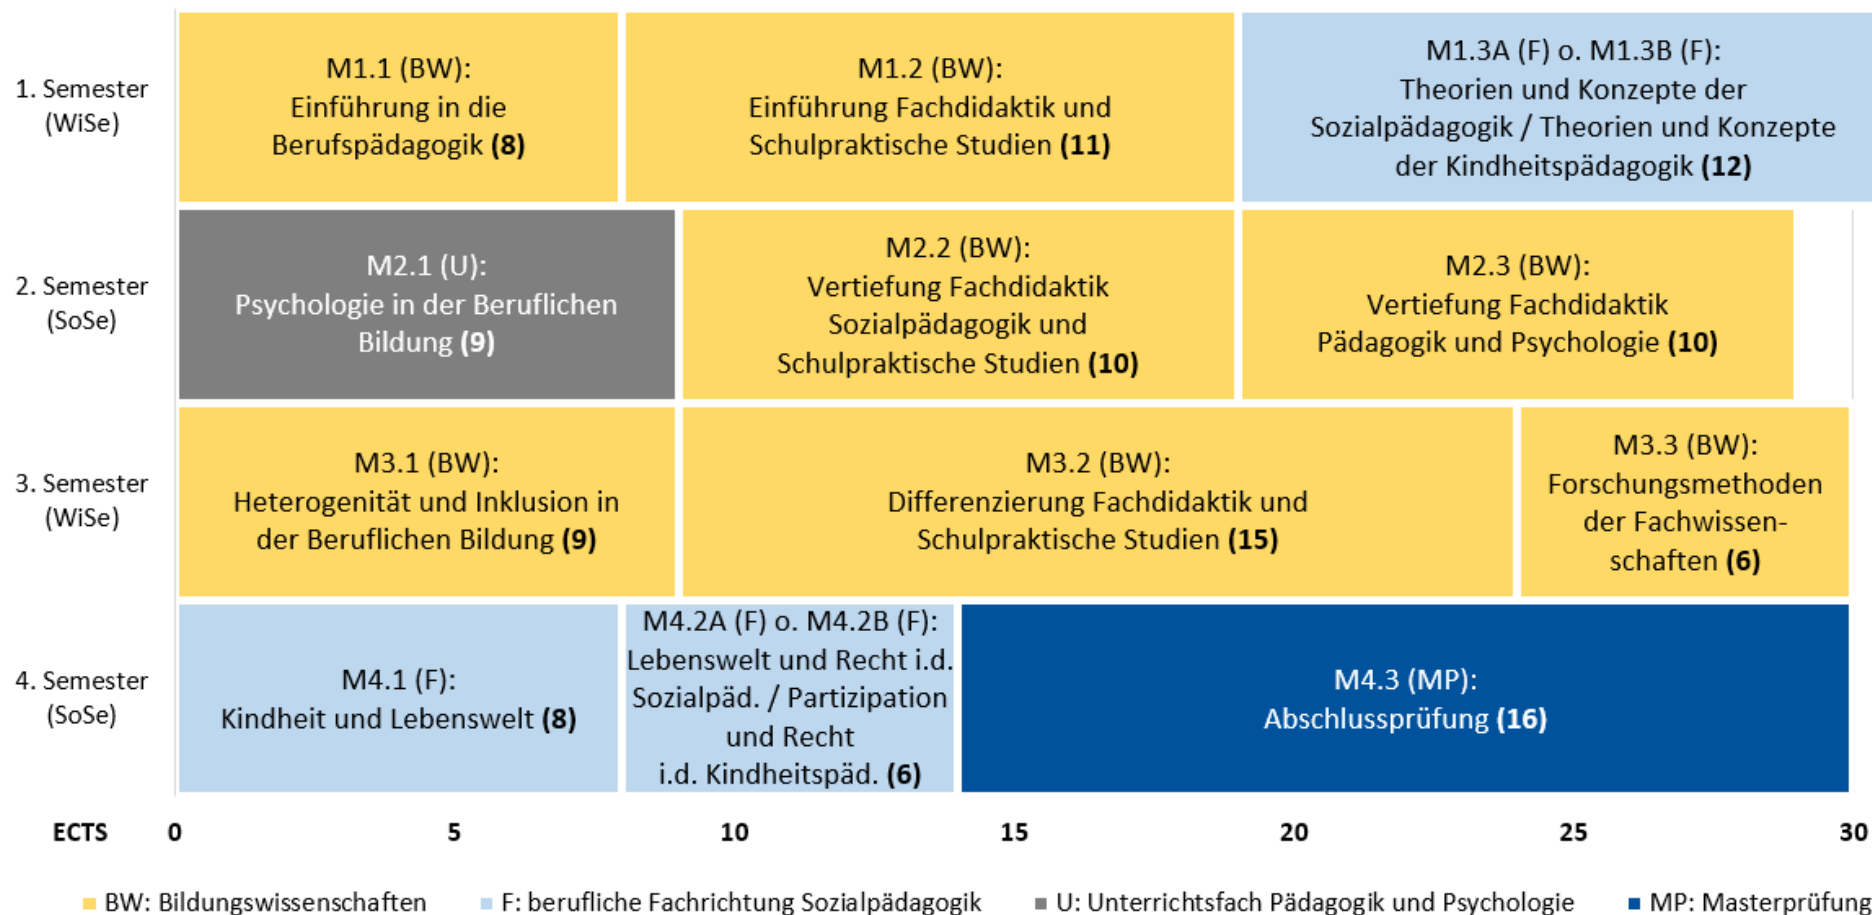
1. Semester (WiSe)

M1.1 (BW): Einführung in die Berufspädagogik **(8)**

M1.2 (BW): Einführung Fachdidaktik und Schulpraktische Studien **(11)**

M1.3A (F) o. M1.3B (F): Theorien und Konzepte der Sozialpädagogik / Theorien und Konzepte der Kindheitspädagogik **(12)**

2. Semester (SoSe)

M2.1 (U): Psychologie in der Beruflichen Bildung **(9)**

M2.2 (BW): Vertiefung Fachdidaktik Sozialpädagogik und Schulpraktische Studien **(10)**

M2.3 (BW): Vertiefung Fachdidaktik Pädagogik und Psychologie **(10)**

3. Semester (WiSe)

M3.1 (BW): Heterogenität und Inklusion in der Beruflichen Bildung **(9)**

M3.2 (BW): Differenzierung Fachdidaktik und Schulpraktische Studien **(15)**

M3.3 (BW): Forschungsmethoden der Fachwissenschaften **(6)**

4. Semester (SoSe)

M4.1 (F): Kindheit und Lebenswelt **(8)**

M4.2A (F) o. M4.2B (F): Lebenswelt und Recht i.d. Sozialpäd. / Partizipation und Recht i.d. Kindheitspäd. **(6)**

M4.3 (MP): Abschlussprüfung **(16)**

ECTS 0 5 10 15 20 25 30

BW: Bildungswissenschaften F: berufliche Fachrichtung Sozialpädagogik U: Unterrichtsfach Pädagogik und Psychologie MP: Masterprüfung